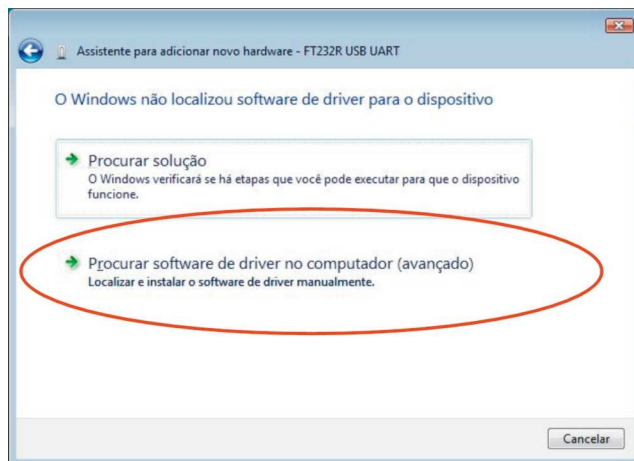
Assistente para adicionar novo hardware - FT232R USB UART

O Windows não localizou software de driver para o dispositivo

Procurar solução
O Windows verificará se há etapas que você pode executar para que o dispositivo funcione.

Procurar software de driver no computador (avançado)
Localizar e instalar o software de driver manualmente.

Cancelar